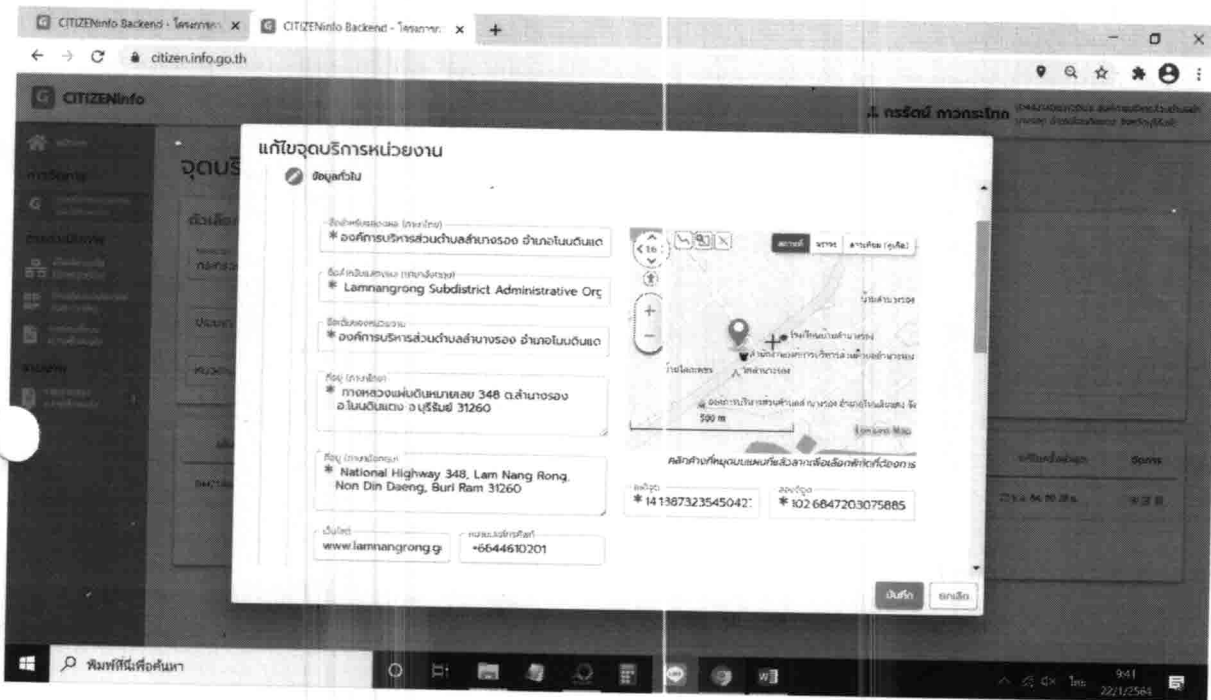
CITIZENinfo Backend - โครงการ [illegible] × CITIZENinfo Backend - โครงการ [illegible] × +

citizen.info.go.th

CITIZENinfo

นาย กรรัตน์ กาวกระโทก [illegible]

จุดบริ

แก้ไขจุดบริการหน่วยงาน

ข้อมูลทั่วไป

ชื่อสำหรับแสดงผล (ภาษาไทย)
* องค์การบริหารส่วนตำบลลำนางรอง อำเภอโนนดินแด

ชื่อสำหรับแสดงผล (ภาษาอังกฤษ)
* Lamnangrong Subdistrict Administrative Orç

ชื่อเต็มของหน่วยงาน
* องค์การบริหารส่วนตำบลลำนางรอง อำเภอโนนดินแด

ที่อยู่ (ภาษาไทย)
* ทางหลวงแผ่นดินหมายเลข 348 ต.ลำนางรอง อ.โนนดินแดง จ.บุรีรัมย์ 31260

ที่อยู่ (ภาษาอังกฤษ)
* National Highway 348, Lam Nang Rong, Non Din Daeng, Buri Ram 31260

เว็บไซต์
www.lamnangrong.g

หมายเลขโทรศัพท์
+6644610201

แผนที่ ดาวเทียม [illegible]

500 m

Longdo Map

คลิกค้างที่หมุดบนแผนที่แล้วลากเพื่อเลือกพิกัดที่ตั้งของการ

ละติจูด
* 14.13873235450421

ลองจิจูด
* 102.6847203075885

บันทึก ยกเลิก

พิมพ์ที่นี่เพื่อค้นหา

9:41
22/1/2564